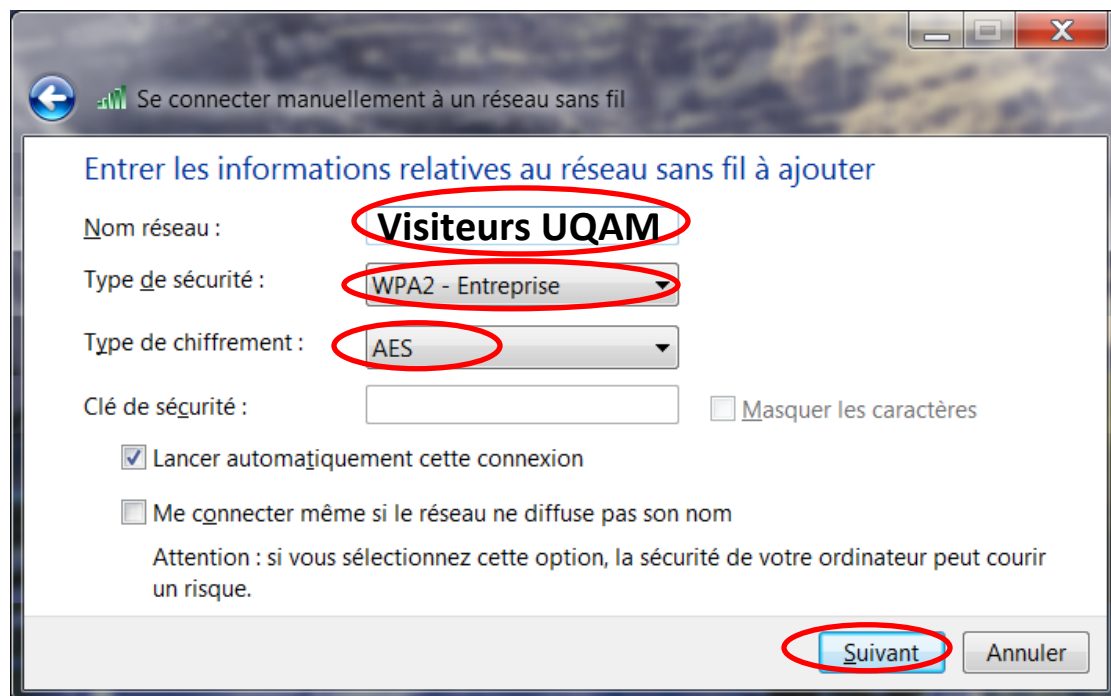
Se connecter manuellement à un réseau sans fil

Entrer les informations relatives au réseau sans fil à ajouter

Nom réseau :
Visiteurs UQAM

Type de sécurité :
WPA2 - Entreprise

Type de chiffrement :
AES

Clé de sécurité :

Masquer les caractères

Lancer automatiquement cette connexion

Me connecter même si le réseau ne diffuse pas son nom

Attention : si vous sélectionnez cette option, la sécurité de votre ordinateur peut courir un risque.

Suivant
Annuler